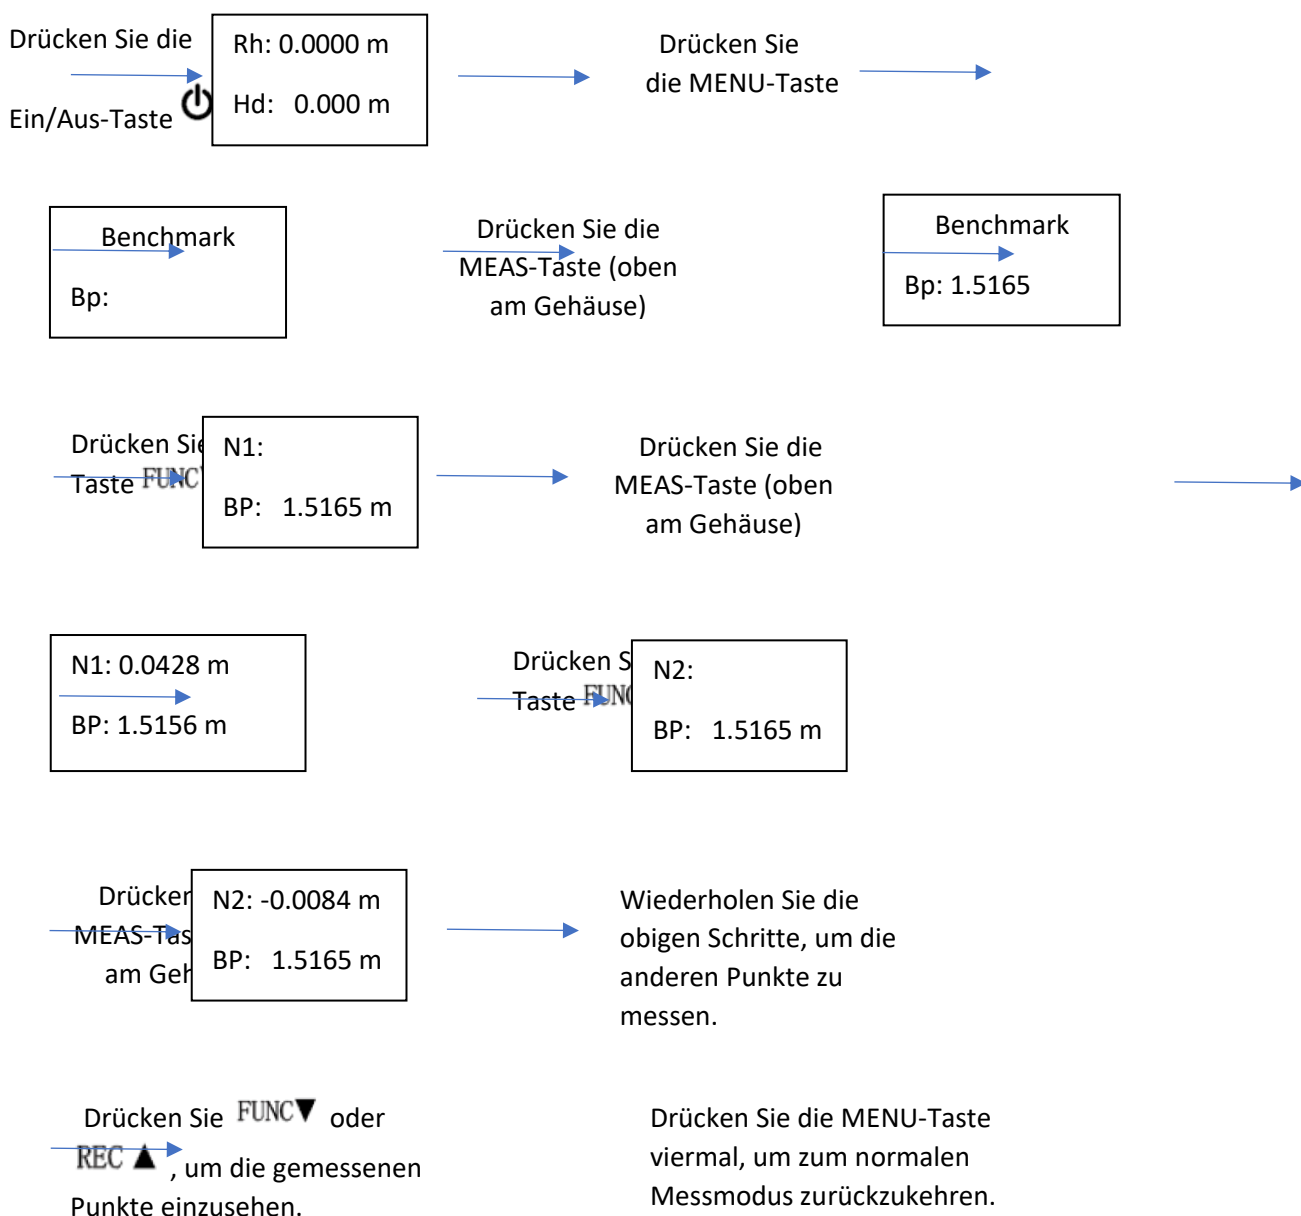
Drücken Sie die Ein/Aus-Taste ⏻

Rh: 0.0000 m
Hd: 0.000 m

Drücken Sie die MENU-Taste

Benchmark
Bp:

Drücken Sie die MEAS-Taste (oben am Gehäuse)

Benchmark
Bp: 1.5165

Drücken Sie Taste FUNC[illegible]

N1:
BP: 1.5165 m

Drücken Sie die MEAS-Taste (oben am Gehäuse)

N1: 0.0428 m
BP: 1.5156 m

Drücken S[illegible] Taste FUNC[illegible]

N2:
BP: 1.5165 m

Drücken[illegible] MEAS-Tas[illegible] am Geh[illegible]

N2: -0.0084 m
BP: 1.5165 m

Wiederholen Sie die obigen Schritte, um die anderen Punkte zu messen.

Drücken Sie FUNC▼ oder REC ▲, um die gemessenen Punkte einzusehen.

Drücken Sie die MENU-Taste viermal, um zum normalen Messmodus zurückzukehren.